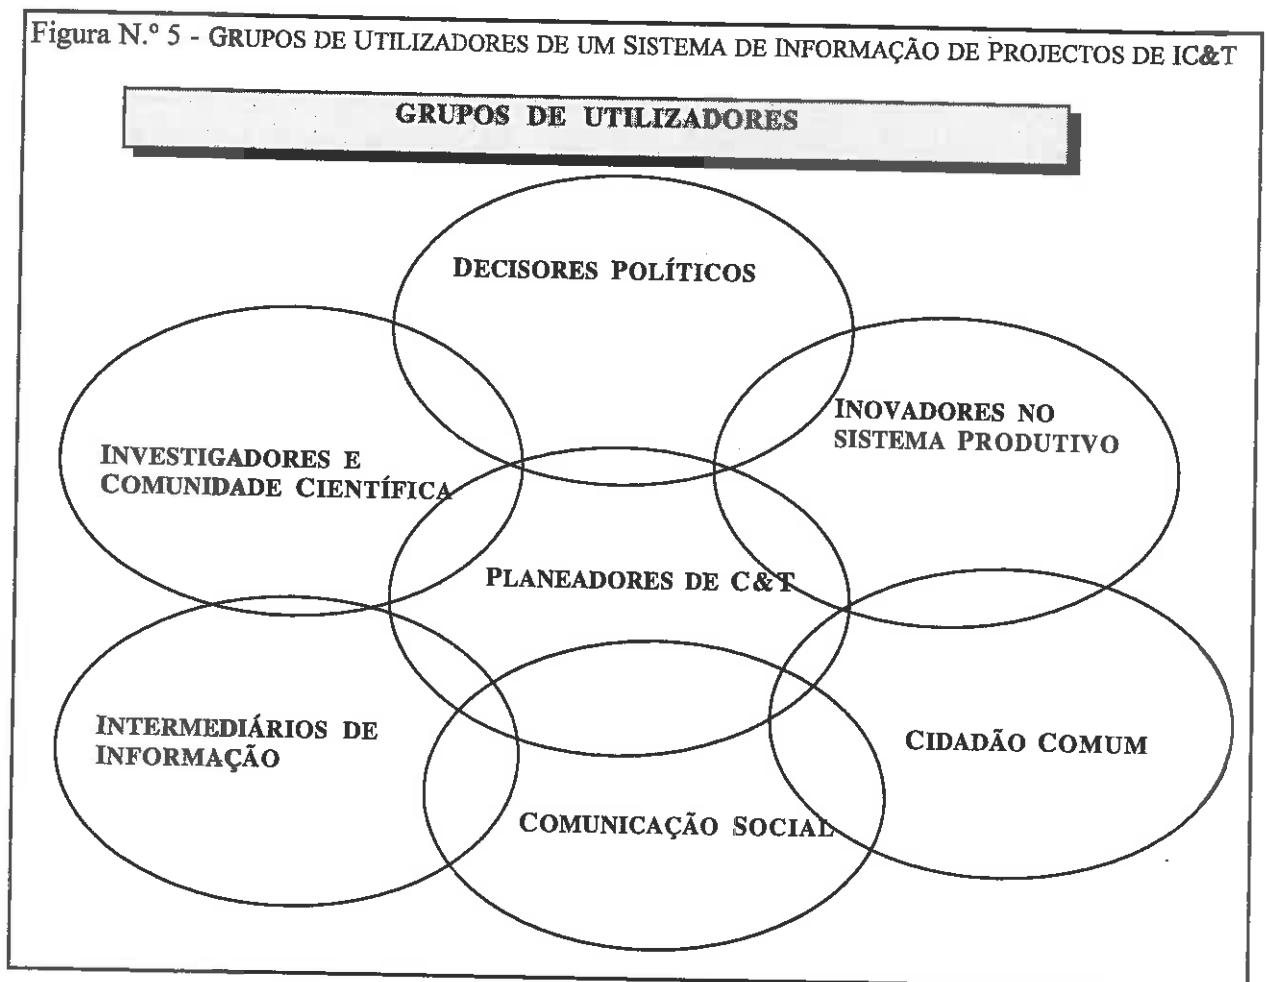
Figura N.º 5 - GRUPOS DE UTILIZADORES DE UM SISTEMA DE INFORMAÇÃO DE PROJECTOS DE IC&T

GRUPOS DE UTILIZADORES

DECISORES POLÍTICOS

INVESTIGADORES E COMUNIDADE CIENTÍFICA

INOVADORES NO SISTEMA PRODUTIVO

PLANEADORES DE C&T

INTERMEDIÁRIOS DE INFORMAÇÃO

CIDADÃO COMUM

COMUNICAÇÃO SOCIAL